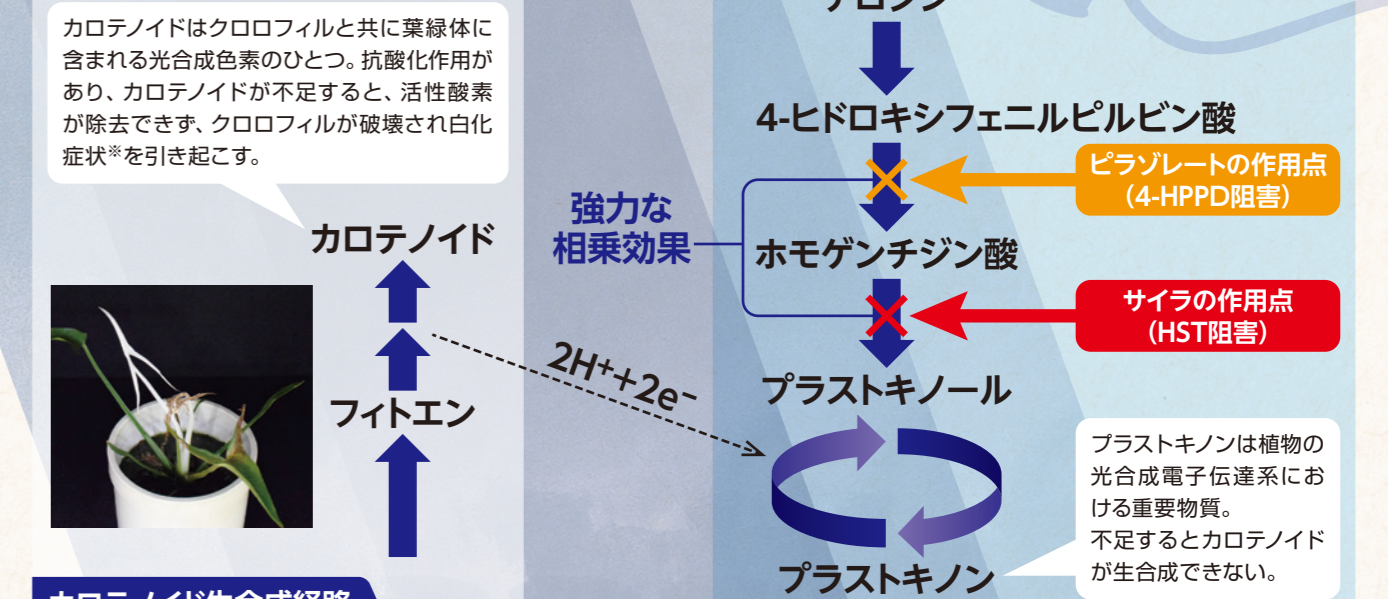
カロテノイドはクロロフィルと共に葉緑体に含まれる光合成色素のひとつ。抗酸化作用があり、カロテノイドが不足すると、活性酸素が除去できず、クロロフィルが破壊され白化症状※を引き起こす。

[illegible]

4-ヒドロキシフェニルピルビン酸

ピラゾレートの作用点
（4-HPPD阻害）

強力な
相乗効果

ホモゲンチジン酸

サイラの作用点
（HST阻害）

プラストキノール

カロテノイド

フィトエン

$2H^{+}+2e^{-}$

プラストキノンは植物の光合成電子伝達系における重要物質。
不足するとカロテノイドが生合成できない。

プラストキノン

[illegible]